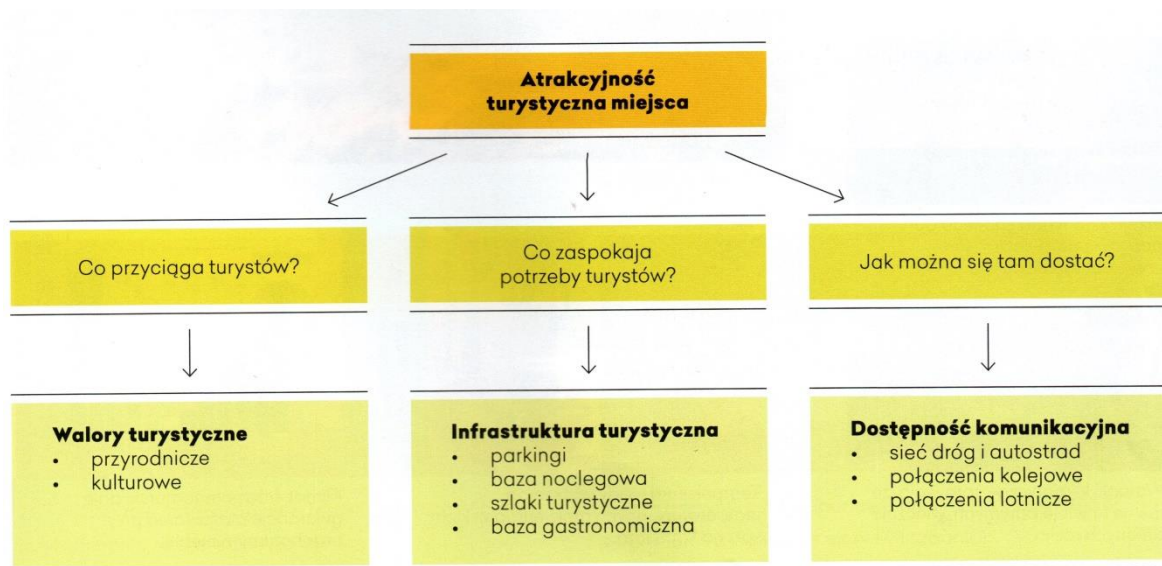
Atrakcyjność turystyczna miejsca

Co przyciąga turystów?

Co zaspokaja potrzeby turystów?

Jak można się tam dostać?

Walory turystyczne
- przyrodnicze
- kulturowe

Infrastruktura turystyczna
- parkingi
- baza noclegowa
- szlaki turystyczne
- baza gastronomiczna

Dostępność komunikacyjna
- sieć dróg i autostrad
- połączenia kolejowe
- połączenia lotnicze